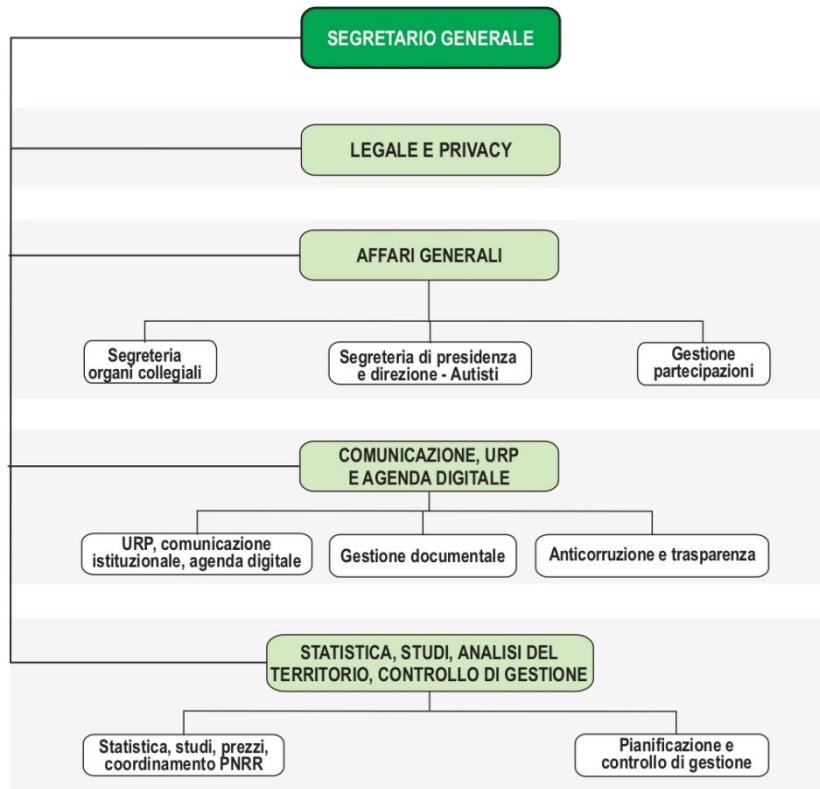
SEGRETARIO GENERALE

LEGALE E PRIVACY

AFFARI GENERALI

Segreteria organi collegiali

Segreteria di presidenza e direzione - Autisti

Gestione partecipazioni

COMUNICAZIONE, URP E AGENDA DIGITALE

URP, comunicazione istituzionale, agenda digitale

Gestione documentale

Anticorruzione e trasparenza

STATISTICA, STUDI, ANALISI DEL TERRITORIO, CONTROLLO DI GESTIONE

Statistica, studi, prezzi, coordinamento PNRR

Pianificazione e controllo di gestione